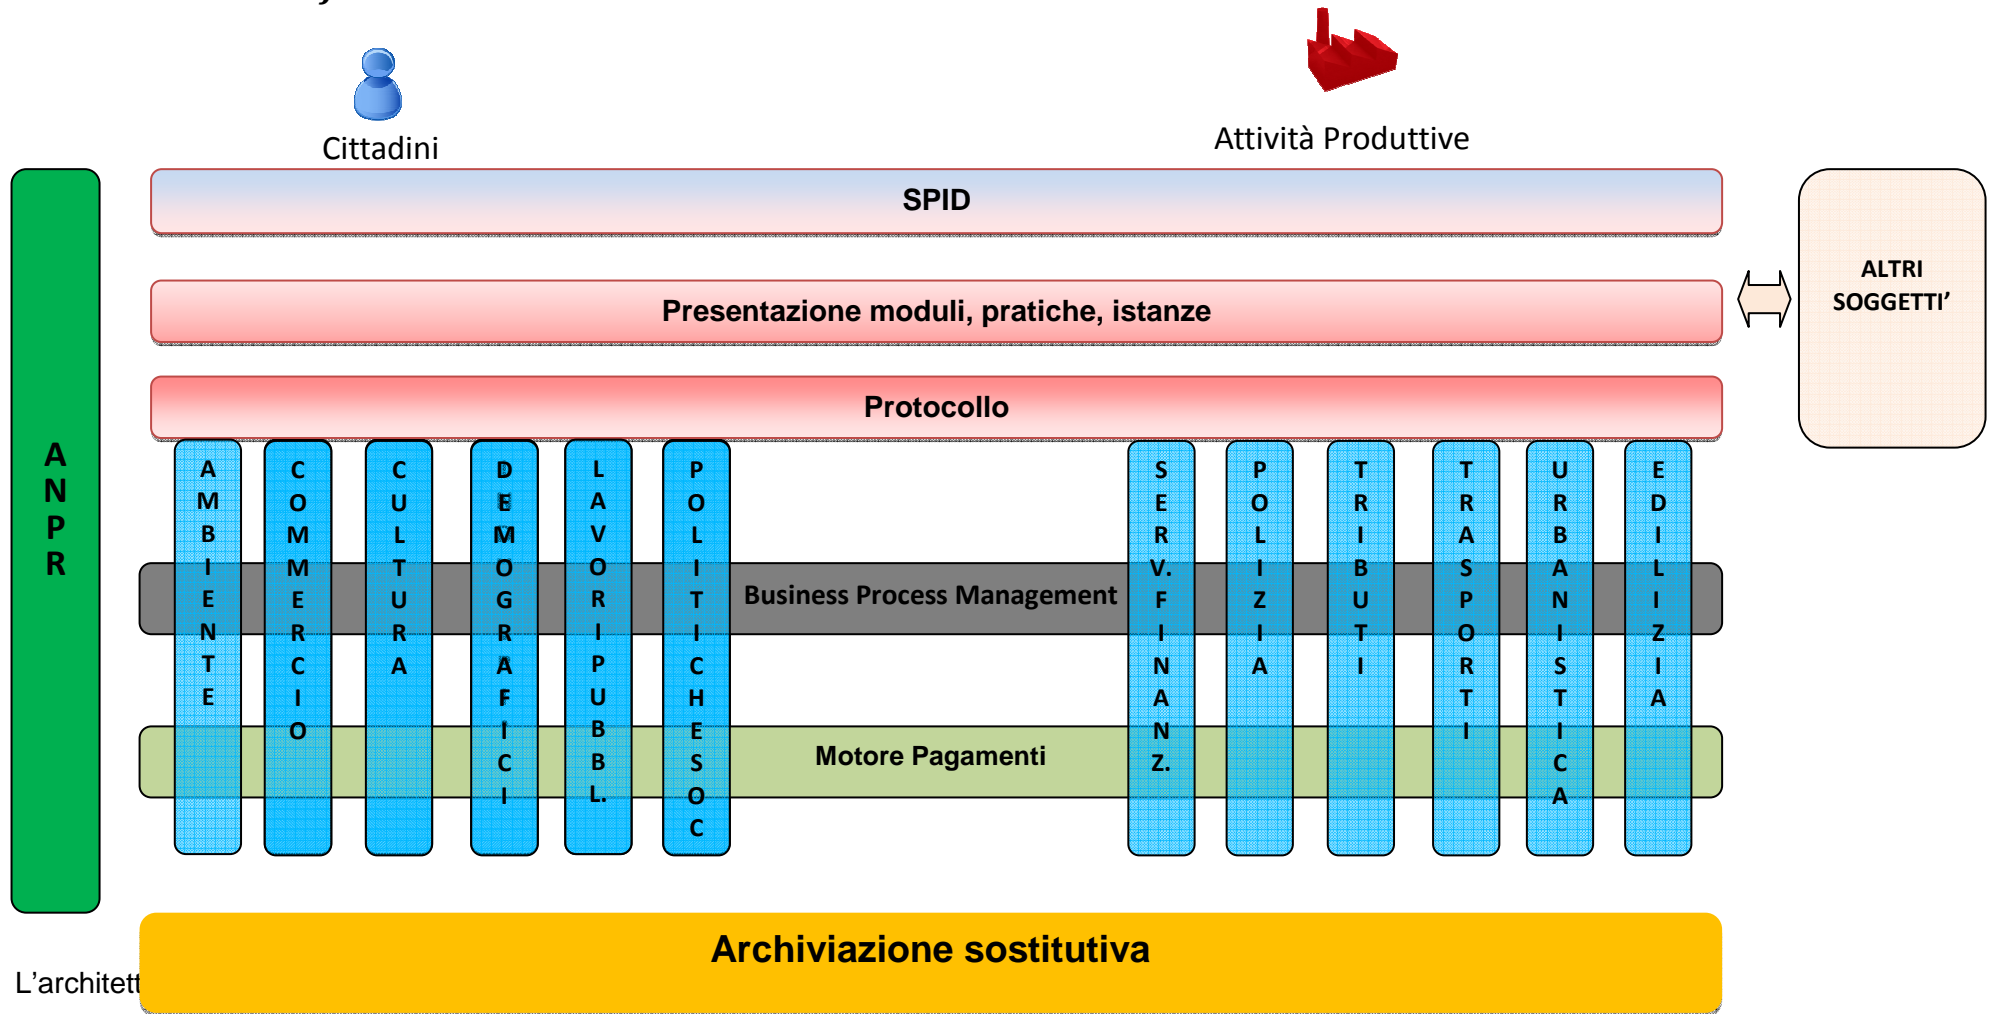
Cittadini

Attività Produttive

ANPR

SPID

Presentazione moduli, pratiche, istanze

ALTRI SOGGETTI’

Protocollo

AMBIENTE

COMMERCIO

CULTURA

DEMOGRAFICI

LAVORI PUBBL.

POLITICHE SOC

Business Process Management

SERV. FINANZ.

POLIZIA

TRIBUTI

TRASPORTI

URBANISTICA

EDILIZIA

Motore Pagamenti

Archiviazione sostitutiva

L’architett